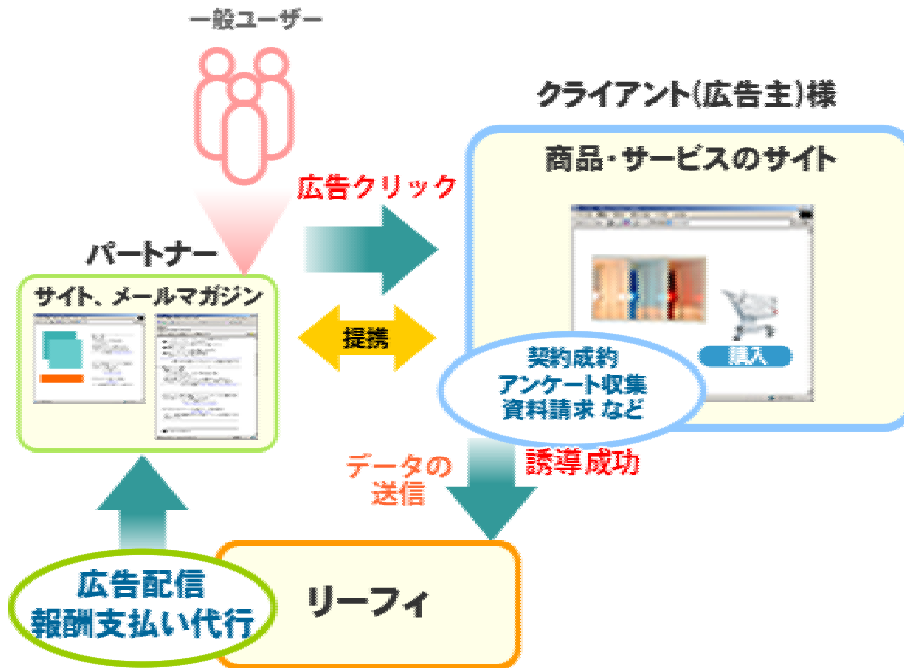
一般ユーザー

クライアント(広告主)様

商品・サービスのサイト

広告クリック

パートナー

サイト、メールマガジン

提携

購入

契約成約
アンケート収集
資料請求 など

データの
送信

誘導成功

広告配信
報酬支払い代行

リーフィ